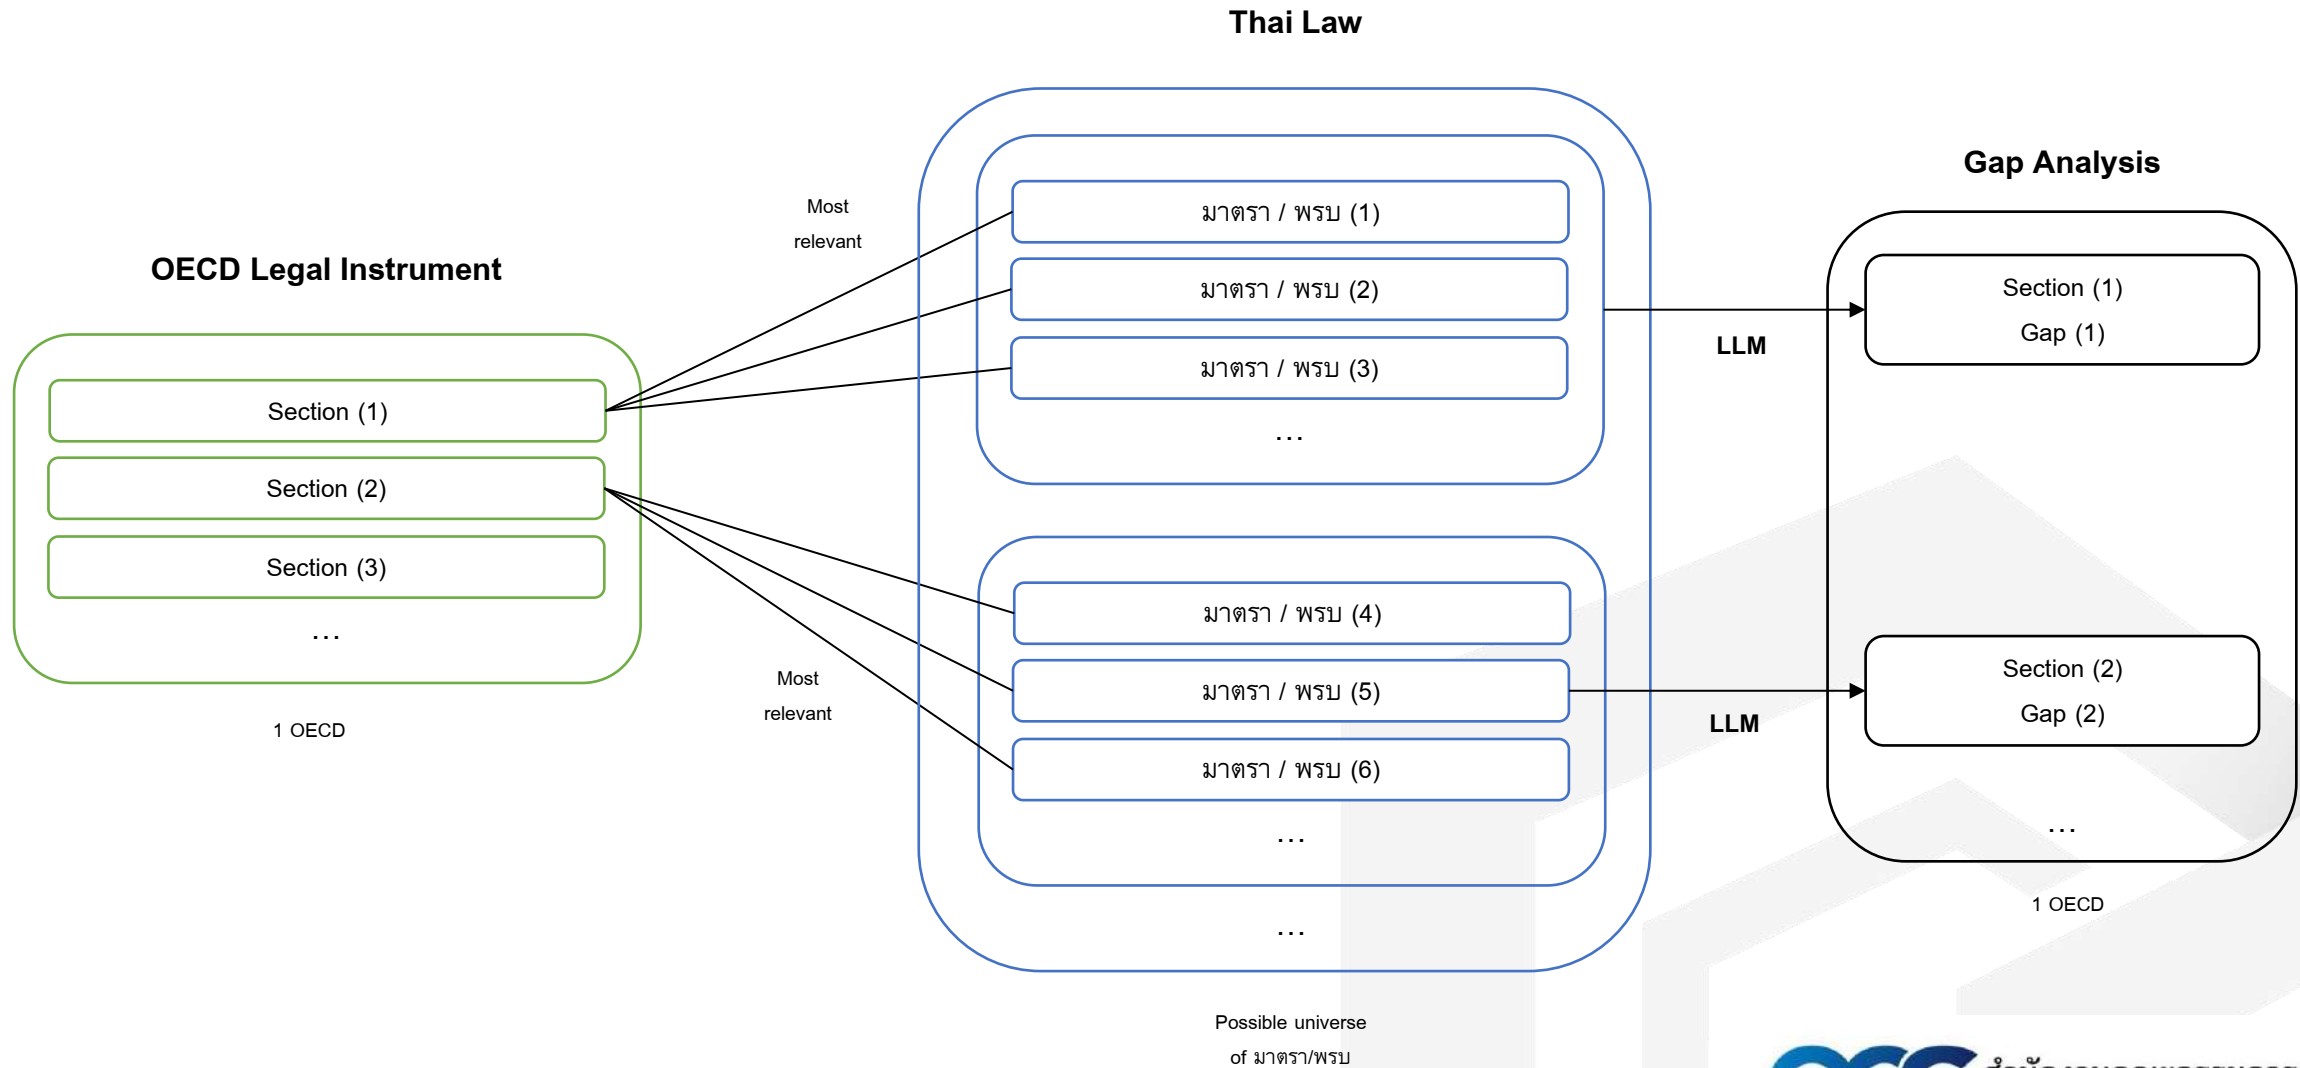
Thai Law

Gap Analysis

OECD Legal Instrument

Most relevant

มาตรา / พรบ (1)

มาตรา / พรบ (2)

มาตรา / พรบ (3)

...

Section (1)

Section (2)

Section (3)

...

1 OECD

Most relevant

มาตรา / พรบ (4)

มาตรา / พรบ (5)

มาตรา / พรบ (6)

...

...

LLM

LLM

Section (1)
Gap (1)

Section (2)
Gap (2)

...

1 OECD

Possible universe of มาตรา/พรบ

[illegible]